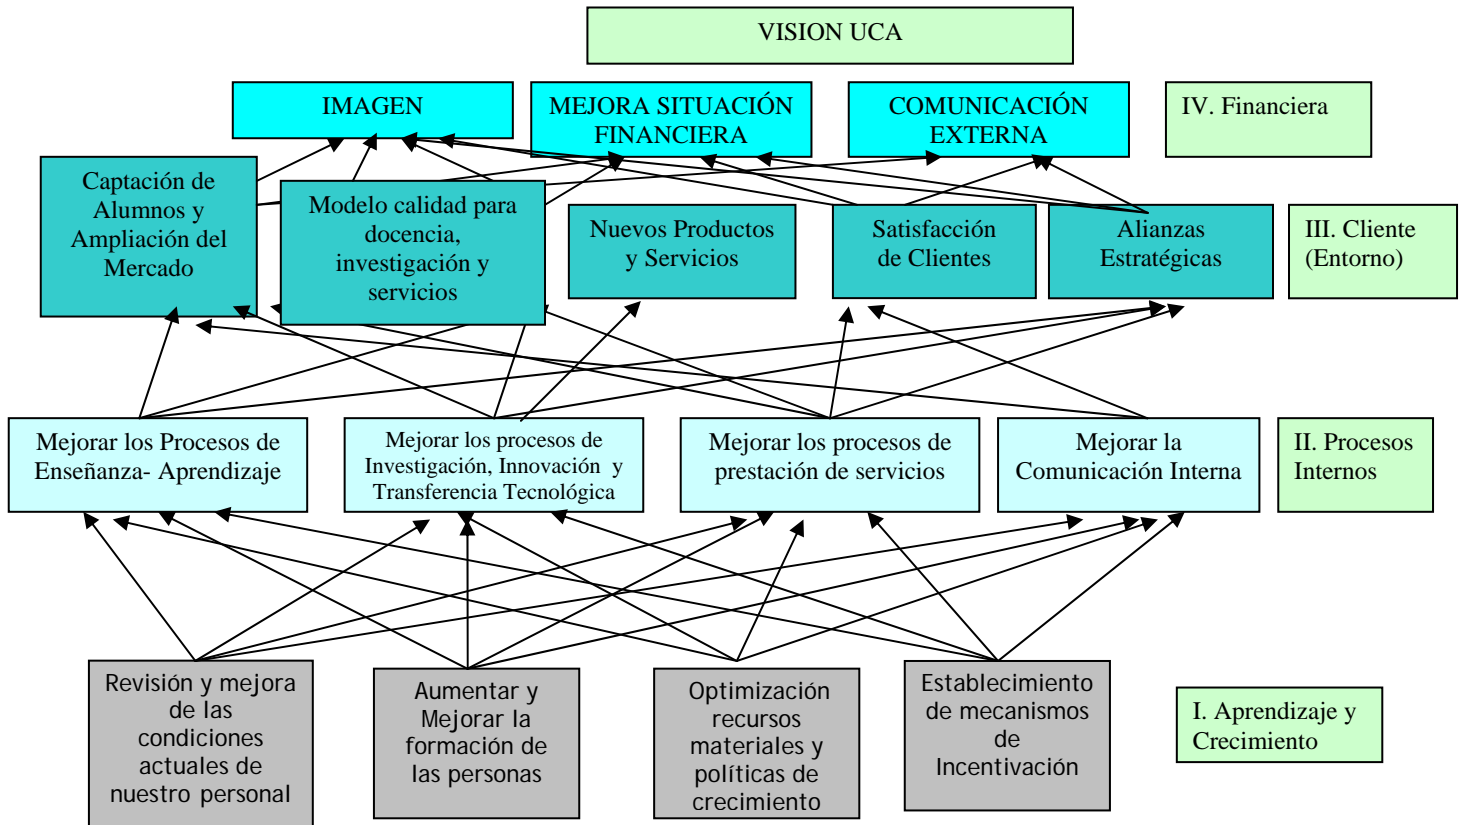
VISION UCA

IMAGEN

MEJORA SITUACIÓN FINANCIERA

COMUNICACIÓN EXTERNA

IV. Financiera

Captación de Alumnos y Ampliación del Mercado

Modelo calidad para docencia, investigación y servicios

Nuevos Productos y Servicios

Satisfacción de Clientes

Alianzas Estratégicas

III. Cliente (Entorno)

Mejorar los Procesos de Enseñanza- Aprendizaje

Mejorar los procesos de Investigación, Innovación y Transferencia Tecnológica

Mejorar los procesos de prestación de servicios

Mejorar la Comunicación Interna

II. Procesos Internos

Revisión y mejora de las condiciones actuales de nuestro personal

Aumentar y Mejorar la formación de las personas

Optimización recursos materiales y políticas de crecimiento

Establecimiento de mecanismos de Incentivación

I. Aprendizaje y Crecimiento